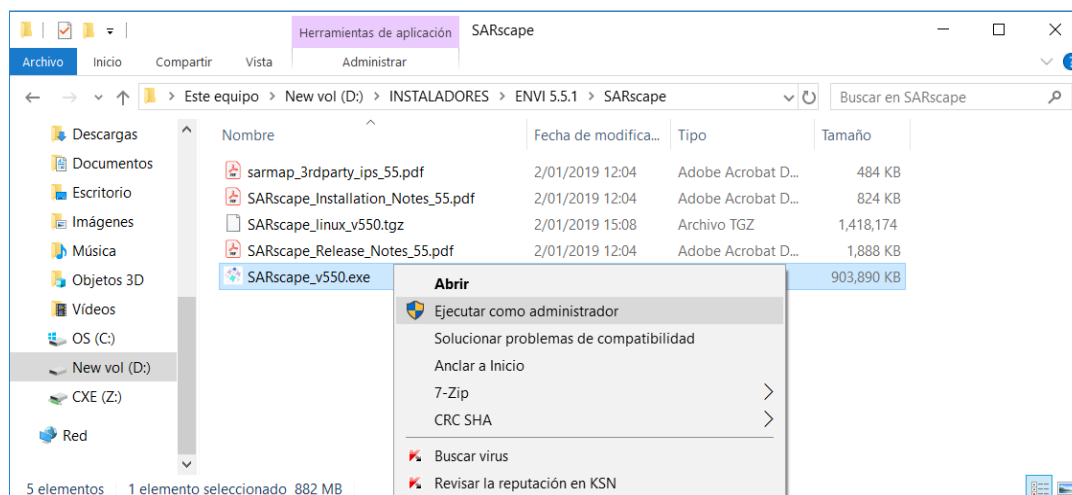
Herramientas de aplicación SARscape

Archivo Inicio Compartir Vista Administrar

Este equipo > New vol (D:) > INSTALADORES > ENVI 5.5.1 > SARscape

Buscar en SARscape

Descargas
Documentos
Escritorio
Imágenes
Música
Objetos 3D
Vídeos
OS (C:)
New vol (D:)
CXE (Z:)
Red

| Nombre | Fecha de modifica... | Tipo | Tamaño |
|---|---|---|---|
| sarmap_3rdparty_ips_55.pdf | 2/01/2019 12:04 | Adobe Acrobat D... | 484 KB |
| SARscape_Installation_Notes_55.pdf | 2/01/2019 12:04 | Adobe Acrobat D... | 824 KB |
| SARscape_linux_v550.tgz | 2/01/2019 15:08 | Archivo TGZ | 1,418,174 |
| SARscape_Release_Notes_55.pdf | 2/01/2019 12:04 | Adobe Acrobat D... | 1,888 KB |
| SARscape_v550.exe | | | 903,890 KB |

Abrir
Ejecutar como administrador
Solucionar problemas de compatibilidad
Anclar a Inicio
7-Zip
CRC SHA
Buscar virus
Revisar la reputación en KSN

5 elementos 1 elemento seleccionado 882 MB